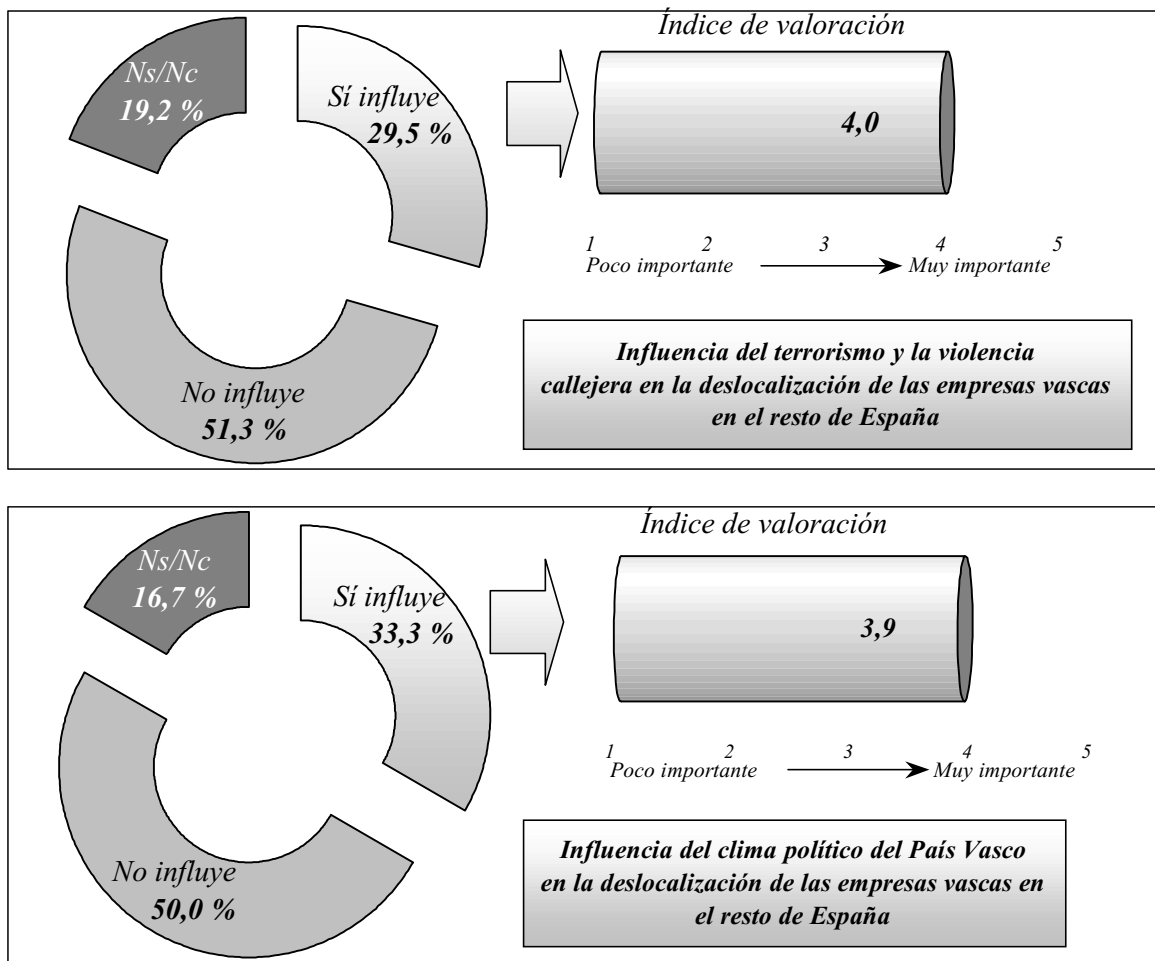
Ns/Nc
19,2 %

Sí influye
29,5 %

No influye
51,3 %

Índice de valoración

4,0

1 2 3 4 5
Poco importante Muy importante

Influencia del terrorismo y la violencia callejera en la deslocalización de las empresas vascas en el resto de España

Ns/Nc
16,7 %

Sí influye
33,3 %

No influye
50,0 %

Índice de valoración

3,9

1 2 3 4 5
Poco importante Muy importante

Influencia del clima político del País Vasco en la deslocalización de las empresas vascas en el resto de España